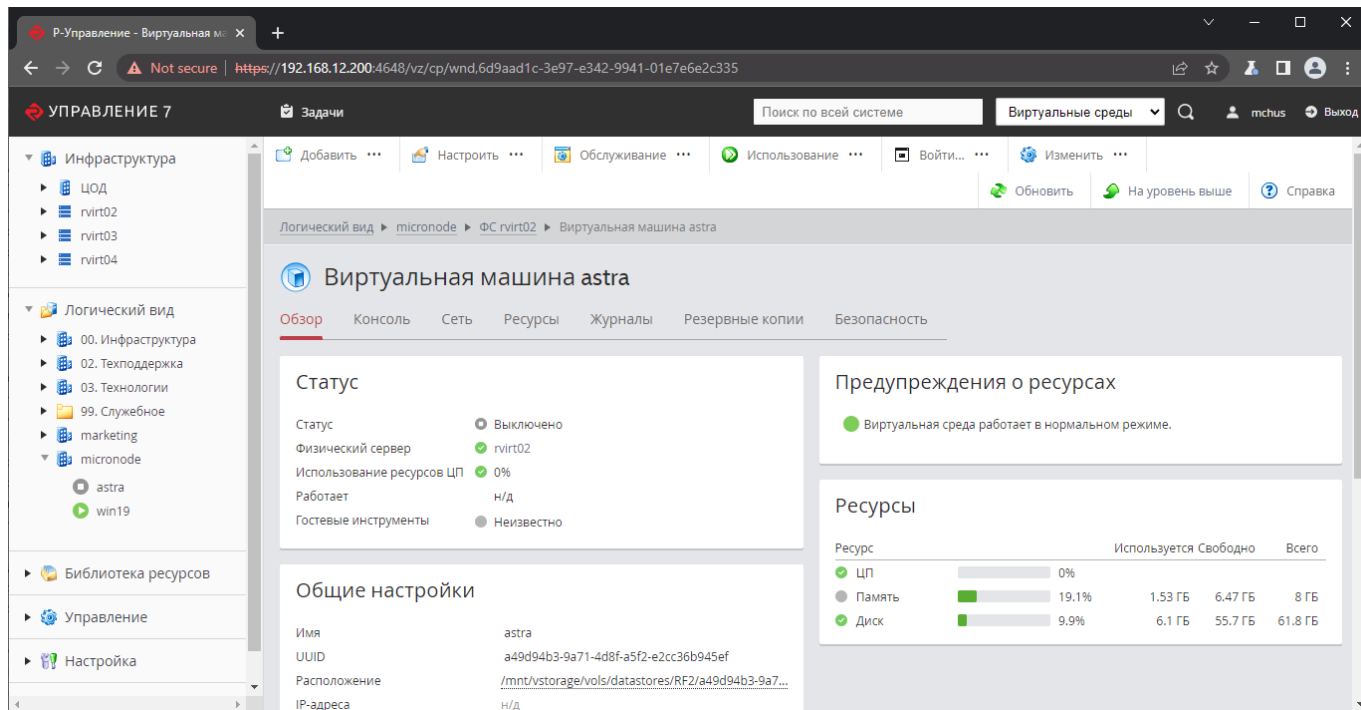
Р-Управление - Виртуальная ма ×
+

Not secure | https://192.168.12.200:4648/vz/cp/wnd,6d9aad1c-3e97-e342-9941-01e7e6e2c335

УПРАВЛЕНИЕ 7
Задачи
Поиск по всей системе
Виртуальные среды
mchus
Выход

Инфраструктура
ЦОД
rvirt02
rvirt03
rvirt04

Логический вид
00. Инфраструктура
02. Техподдержка
03. Технологии
99. Служебное
marketing
micronode
astra
win19

Библиотека ресурсов
Управление
Настройка

Добавить ···
Настроить ···
Обслуживание ···
Использование ···
Войти... ···
Изменить ···
Обновить
На уровень выше
Справка

Логический вид ▸ micronode ▸ ФС rvirt02 ▸ Виртуальная машина astra

Виртуальная машина astra

Обзор
Консоль
Сеть
Ресурсы
Журналы
Резервные копии
Безопасность

Статус

| | |
|---|---|
| Статус | Выключено |
| Физический сервер | rvirt02 |
| Использование ресурсов ЦП | 0% |
| Работает | н/д |
| Гостевые инструменты | Неизвестно |

Общие настройки

| | |
|---|---|
| Имя | astra |
| UUID | a49d94b3-9a71-4d8f-a5f2-e2cc36b945ef |
| Расположение | /mnt/vstorage/vols/datastores/RF2/a49d94b3-9a7... |
| IP-адреса | н/д |

Предупреждения о ресурсах

Виртуальная среда работает в нормальном режиме.

Ресурсы

| Ресурс | | Используется | Свободно | Всего |
|---|---|---|---|---|
| ЦП | 0% | | | |
| Память | 19.1% | 1.53 ГБ | 6.47 ГБ | 8 ГБ |
| Диск | 9.9% | 6.1 ГБ | 55.7 ГБ | 61.8 ГБ |